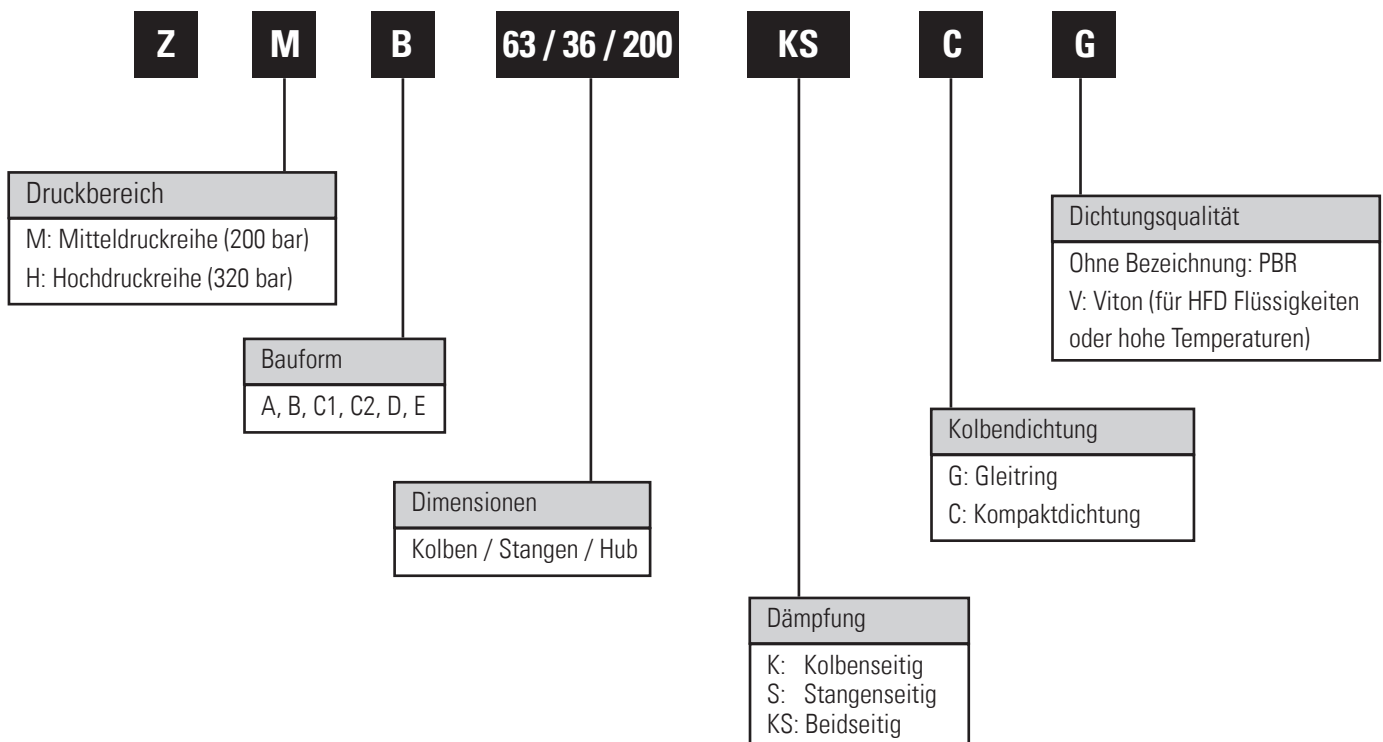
Z M B 63 / 36 / 200 KS C G

Druckbereich
M: Mitteldruckreihe (200 bar)
H: Hochdruckreihe (320 bar)

Bauform
A, B, C1, C2, D, E

Dimensionen
Kolben / Stangen / Hub

Dämpfung
K: Kolbenseitig
S: Stangenseitig
KS: Beidseitig

Kolbendichtung
G: Gleitring
C: Kompaktdichtung

Dichtungsqualität
Ohne Bezeichnung: PBR
V: Viton (für HFD Flüssigkeiten oder hohe Temperaturen)